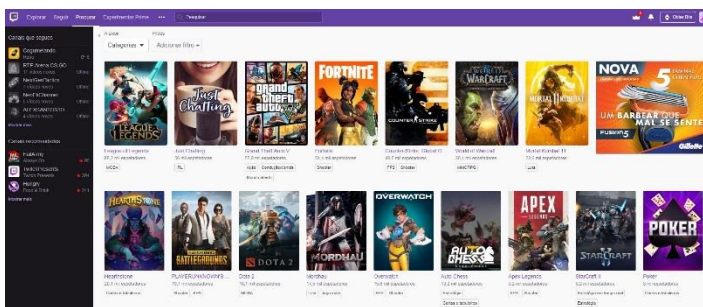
Explorar Seguir Procurar Experimentar Prime ··· Pesquisar

Obter Bits

Canais que sigo

Explorar

Categorias ▾ Adicionar filtro ▾

LEAGUE OF LEGENDS
League of Legends
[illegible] mil espectadores
MOBA

Just Chatting
Just Chatting
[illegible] mil espectadores
IRL

Grand Theft Auto V
Grand Theft Auto V
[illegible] mil espectadores

FORTNITE
Fortnite
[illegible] mil espectadores
Shooter

COUNTER STRIKE
Counter-Strike: Global O...
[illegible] mil espectadores
FPS Shooter

WARCRAFT
World of Warcraft
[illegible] mil espectadores
MMORPG

MORTAL KOMBAT 11
Mortal Kombat 11
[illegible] mil espectadores
Luta

NOVA
5
UM BARBEAR QUE MAL SE SENTE
FUSION 5
Gillette

HEARTHSTONE
Hearthstone
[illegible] mil espectadores

PLAYERUNKNOWN'S BATTLEGROUNDS
PLAYERUNKNOWN'S BATTLEGROUNDS
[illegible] mil espectadores
Shooter FPS

DOTA 2
Dota 2
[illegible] mil espectadores
MOBA

MORDHAU
Mordhau
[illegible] mil espectadores

OVERWATCH
Overwatch
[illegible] mil espectadores
FPS Shooter

AUTO CHESS
Auto Chess
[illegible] mil espectadores

APEX LEGENDS
Apex Legends
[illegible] mil espectadores
FPS Shooter

STARCRAFT II
StarCraft II
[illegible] mil espectadores
Estratégia

POKER
Poker
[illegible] mil espectadores